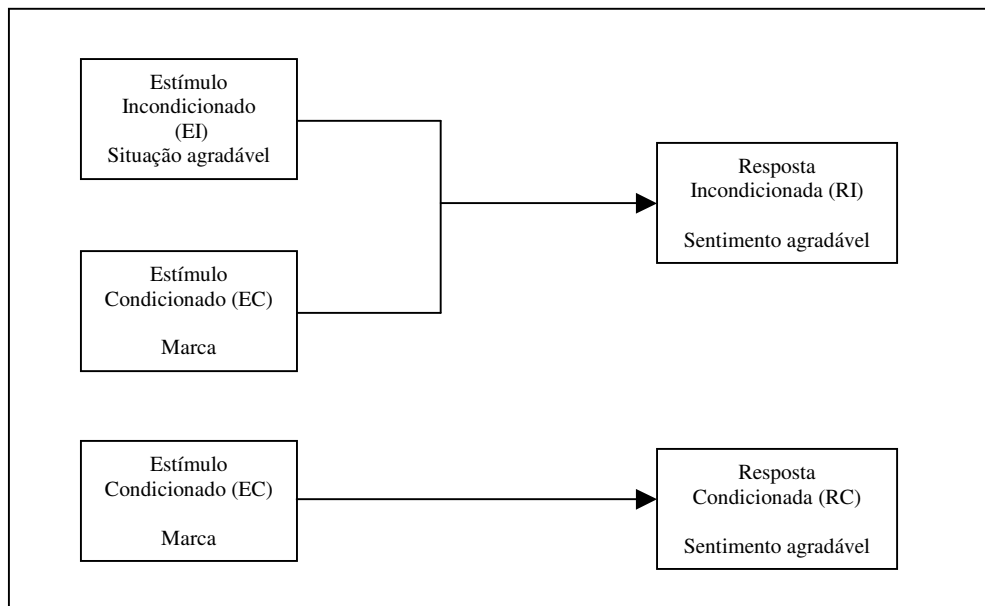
Estímulo Incondicionado (EI) Situação agradável

Resposta Incondicionada (RI)

Sentimento agradável

Estímulo Condicionado (EC)

Marca

Estímulo Condicionado (EC)

Marca

Resposta Condicionada (RC)

Sentimento agradável